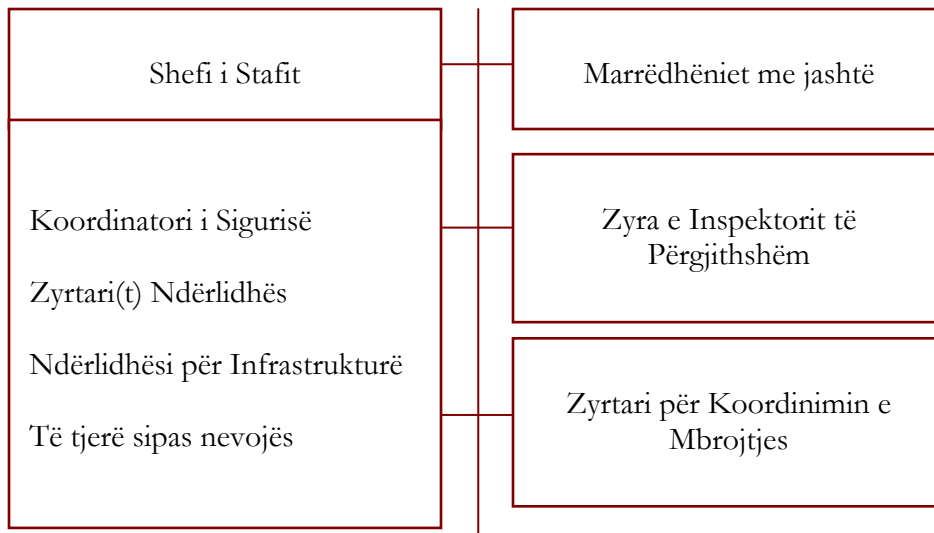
Shefi i Stafit

Koordinatori i Sigurisë

Zyrtari(t) Ndërlidhës

Ndërlidhësi për Infrastrukturë

Të tjerë sipas nevojës

Marrëdhëniet me jashtë

Zyra e Inspektorit të Përgjithshëm

Zyrtari për Koordinimin e Mbrojtjes